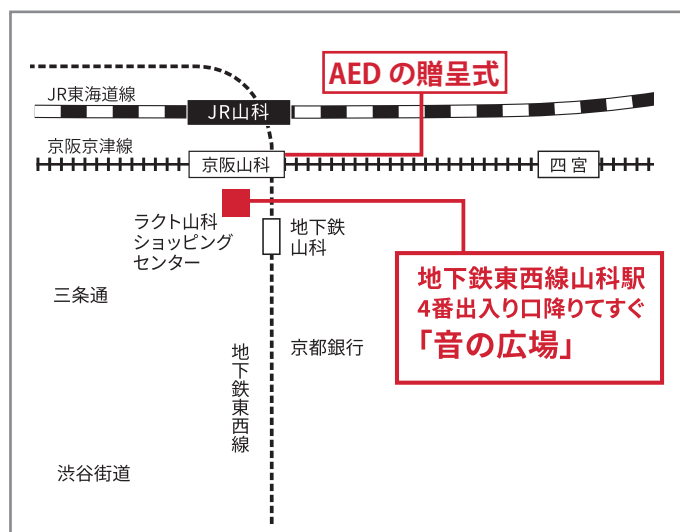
AED の贈呈式

JR東海道線

JR山科

京阪京津線

京阪山科

四宮

ラクト山科
ショッピング
センター

地下鉄
山科

地下鉄東西線山科駅
4番出入り口降りてすぐ
「音の広場」

三条通

京都銀行

地下鉄東西線

渋谷街道